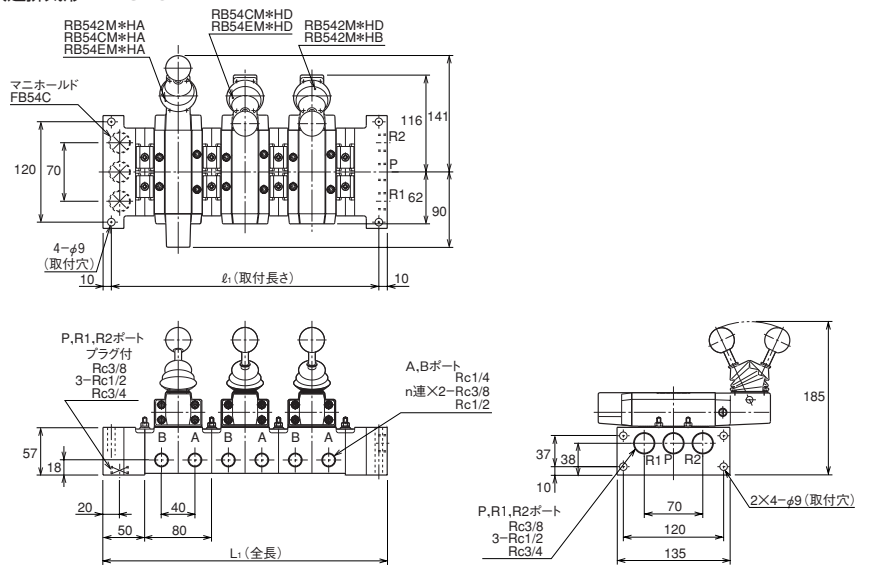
RB542M*HA
RB54CM*HA
RB54EM*HA

RB54CM*HD
RB54EM*HD

RB542M*HD
RB542M*HB

マニホールド
FB54C

116
141
R2
P
R1
62
90
120
70
4−$\phi$9
(取付穴)
10
$\ell_1$(取付長さ)
10

P,R1,R2ポート
プラグ付
Rc3/8
3−Rc1/2
Rc3/4

A,Bポート
Rc1/4
n連×2−Rc3/8
Rc1/2

B A B A B A
57
18
20
40
50
80
$L_1$(全長)

185
37
38
R1 P R2
10
70
120
135
2×4−$\phi$9(取付穴)

P,R1,R2ポート
Rc3/8
3−Rc1/2
Rc3/4